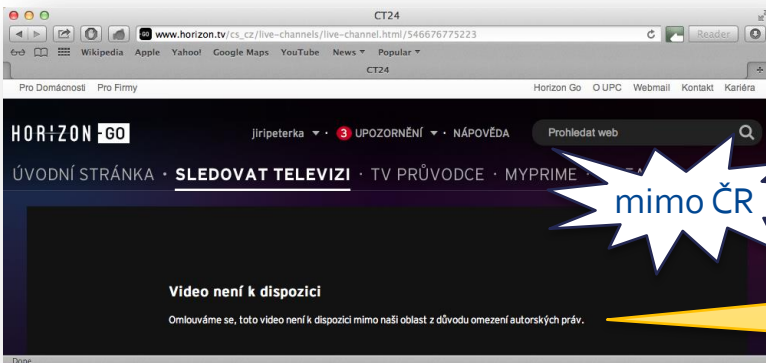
CT24

www.horizon.tv/cs_cz/live-channels/live-channel.html/546676775223

Reader

Wikipedia Apple Yahoo! Google Maps YouTube News ▾ Popular ▾

CT24

Pro Domácnosti Pro Firmy

Horizon Go O UPC Webmail Kontakt Kariéra

HORIZON GO

jiripeterka ▾ · 3 UPOZORNĚNÍ ▾ · NÁPOVĚDA

Prohledat web

ÚVODNÍ STRÁNKA · SLEDOVAT TELEVIZI · TV PRŮVODCE · MYPRIME ·

mimo ČR

Video není k dispozici

Omlouváme se, toto video není k dispozici mimo naši oblast z důvodu omezení autorských práv.

Done